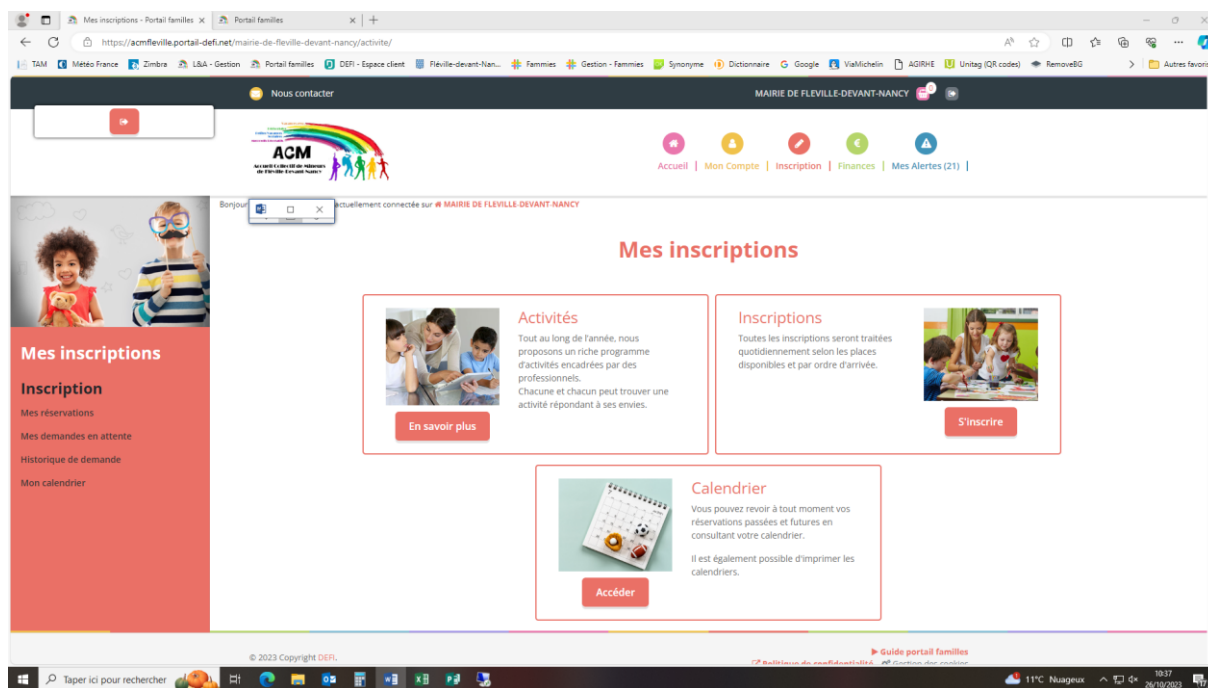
Mes inscriptions - Portail familles × Portail familles × +

https://acmfleville.portail-defi.net/mairie-de-fleville-devant-nancy/activite/

TAM Météo France Zimbra L&A - Gestion Portail familles DEFI - Espace client Fléville-devant-Nan... Fammies Gestion - Fammies Synonyme Dictionnaire Google ViaMichelin AGIRHE Unitag (QR codes) RemoveBG Autres favoris

Nous contacter MAIRIE DE FLEVILLE-DEVANT-NANCY 0

ACM Accueil Collectif de Mineurs de Fléville-Devant-Nancy

Accueil | Mon Compte | Inscription | Finances | Mes Alertes (21) |

Bonjour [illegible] actuellement connectée sur MAIRIE DE FLEVILLE-DEVANT-NANCY

Mes inscriptions

Mes inscriptions

Inscription

Mes réservations

Mes demandes en attente

Historique de demande

Mon calendrier

Activités

Tout au long de l'année, nous proposons un riche programme d'activités encadrées par des professionnels.
Chacune et chacun peut trouver une activité répondant à ses envies.

En savoir plus

Inscriptions

Toutes les inscriptions seront traitées quotidiennement selon les places disponibles et par ordre d'arrivée.

S'inscrire

Calendrier

Vous pouvez revoir à tout moment vos réservations passées et futures en consultant votre calendrier.

Il est également possible d'imprimer les calendriers.

Accéder

© 2023 Copyright DEFI.

▶ Guide portail familles

Politique de confidentialité Gestion des cookies

Taper ici pour rechercher

11°C Nuageux 10:37 26/10/2023